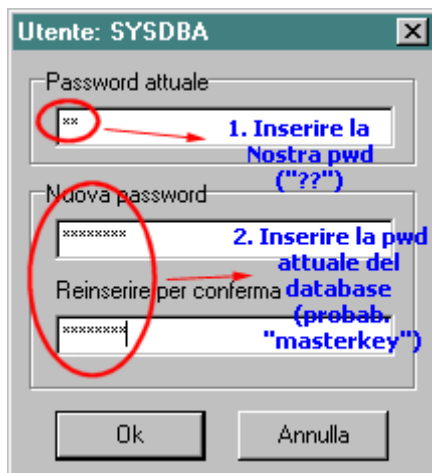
Utente: SYSDBA

Password attuale

**

1. Inserire la Nostra pwd ("??")

Nuova password

********

Reinserire per conferma

********

2. Inserire la pwd attuale del database (probab. "masterkey")

Ok

Annulla